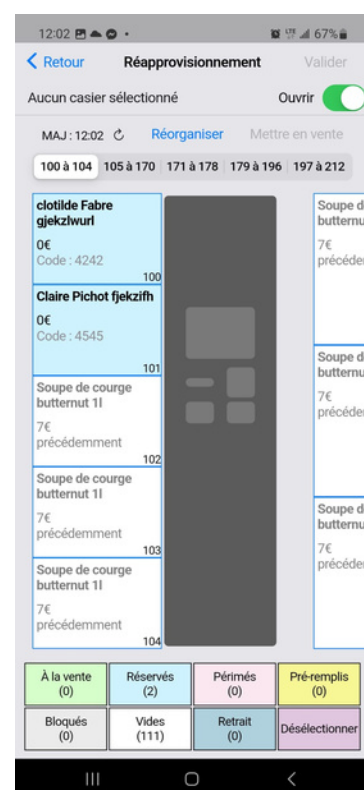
12:02 67%

< Retour Réapprovisionnement Valider

Aucun casier sélectionné Ouvrir

MAJ : 12:02 Réorganiser Mettre en vente

100 à 104 | 105 à 170 | 171 à 178 | 179 à 196 | 197 à 212

clotilde Fabre gjekzlwurl
0€
Code : 4242
100

Claire Pichot fjekzifh
0€
Code : 4545
101

Soupe de courge butternut 1l
7€
précédemment
102

Soupe de courge butternut 1l
7€
précédemment
103

Soupe de courge butternut 1l
7€
précédemment
104

Soupe d
butternu
7€
précéden

Soupe d
butternu
7€
précéden

Soupe d
butternu
7€
précéden

| À la vente (0) | Réservés (2) | Périmés (0) | Pré-remplis (0) |
|---|---|---|---|
| Bloqués (0) | Vides (111) | Retrait (0) | Désélectionner |